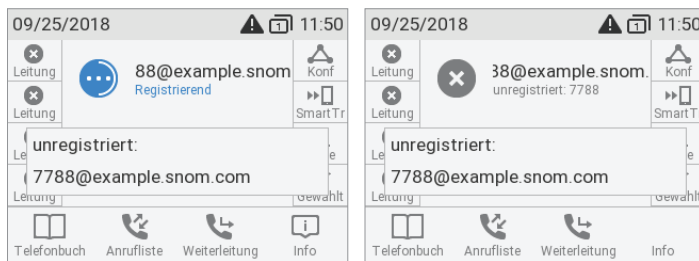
09/25/2018 11:50

Leitung

Leitung

88@example.snom

Registrierend

Konf

SmartTr

unregistriert:

7788@example.snom.com

Gewählt

Telefonbuch Anrufliste Weiterleitung Info

09/25/2018 11:50

Leitung

Leitung

38@example.snom.

unregistriert: 7788

Konf

SmartTr

unregistriert:

7788@example.snom.com

Gewählt

Telefonbuch Anrufliste Weiterleitung Info